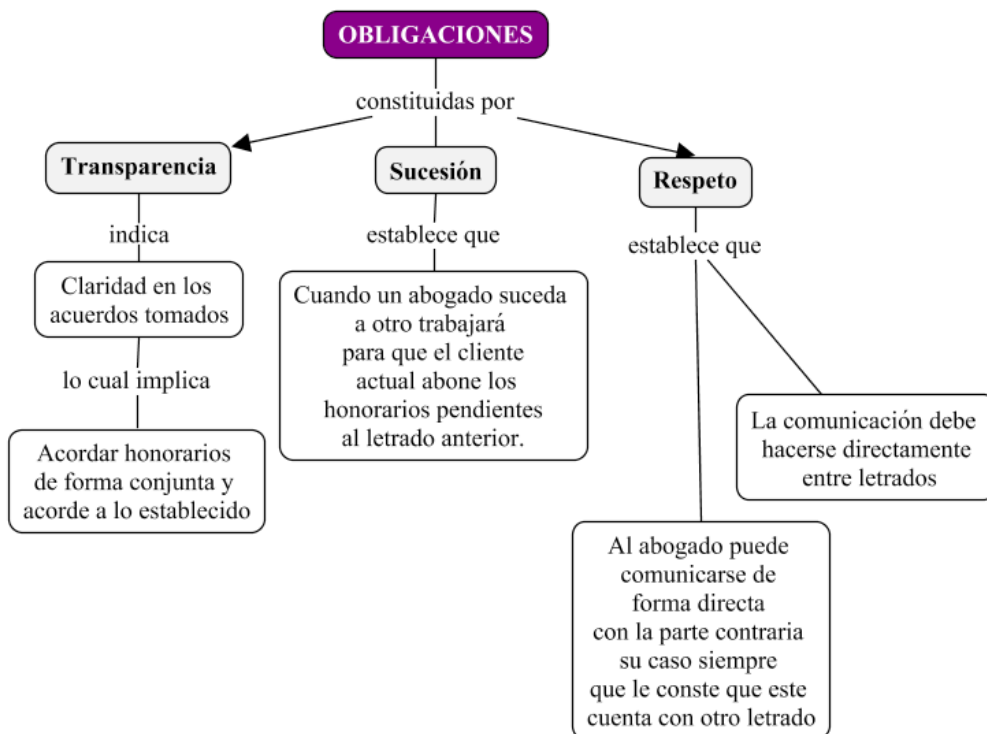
OBLIGACIONES

constituidas por

Transparencia

indica

Claridad en los acuerdos tomados

lo cual implica

Acordar honorarios de forma conjunta y acorde a lo establecido

Sucesión

establece que

Cuando un abogado suceda a otro trabajará para que el cliente actual abone los honorarios pendientes al letrado anterior.

Respeto

establece que

La comunicación debe hacerse directamente entre letrados

Al abogado puede comunicarse de forma directa con la parte contraria su caso siempre que le conste que este cuenta con otro letrado